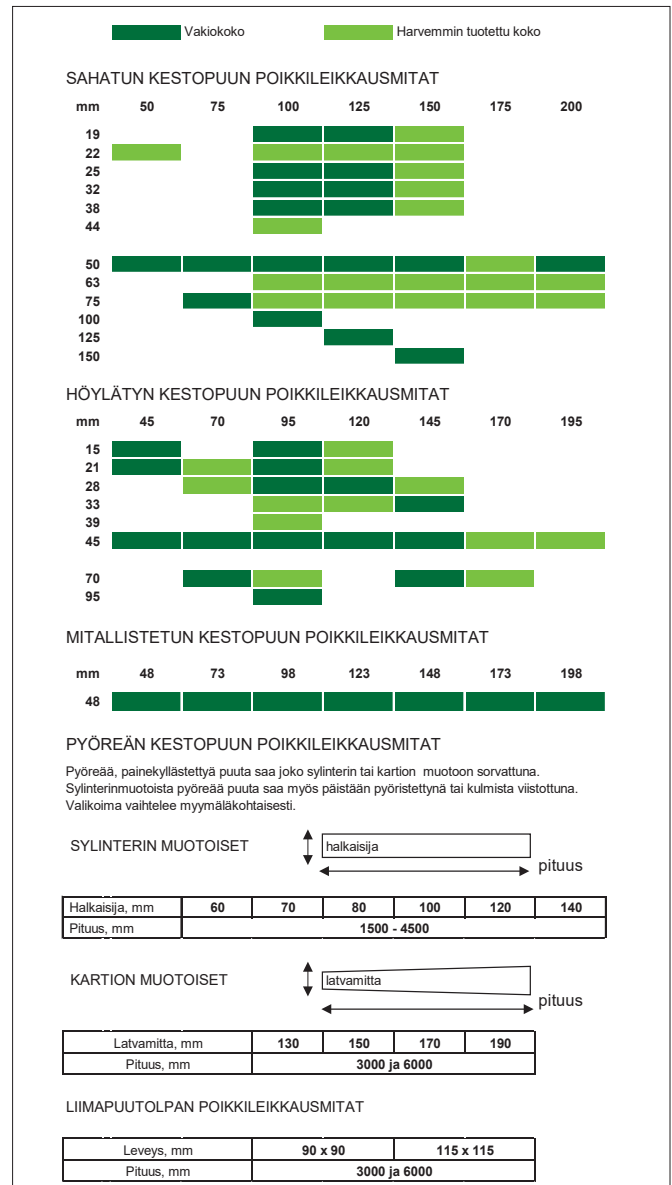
Vakiokoko Harvemmin tuotettu koko

SAHATUN KESTOPUUN POIKKILEIKKAUSMITAT

| mm | 50 | 75 | 100 | 125 | 150 | 175 | 200 |
|---|---|---|---|---|---|---|---|
| 19 | | | | | | | |
| 22 | | | | | | | |
| 25 | | | | | | | |
| 32 | | | | | | | |
| 38 | | | | | | | |
| 44 | | | | | | | |
| 50 | | | | | | | |
| 63 | | | | | | | |
| 75 | | | | | | | |
| 100 | | | | | | | |
| 125 | | | | | | | |
| 150 | | | | | | | |

HÖYLÄTYN KESTOPUUN POIKKILEIKKAUSMITAT

| mm | 45 | 70 | 95 | 120 | 145 | 170 | 195 |
|---|---|---|---|---|---|---|---|
| 15 | | | | | | | |
| 21 | | | | | | | |
| 28 | | | | | | | |
| 33 | | | | | | | |
| 39 | | | | | | | |
| 45 | | | | | | | |
| 70 | | | | | | | |
| 95 | | | | | | | |

MITALLISTETUN KESTOPUUN POIKKILEIKKAUSMITAT

| mm | 48 | 73 | 98 | 123 | 148 | 173 | 198 |
|---|---|---|---|---|---|---|---|
| 48 | | | | | | | |

PYÖREÄN KESTOPUUN POIKKILEIKKAUSMITAT

Pyöreää, painekyllästettyä puuta saa joko sylinterin tai kartion muotoon sorvattuna. Sylinterinmuotoista pyöreää puuta saa myös päistään pyöristettynä tai kulmista viistottuna. Valikoima vaihtelee myymäläkohtaisesti.

SYLINTERIN MUOTOISET

halkaisija

pituus

| Halkaisija, mm | 60 | 70 | 80 | 100 | 120 | 140 |
|---|---|---|---|---|---|---|
| Pituus, mm | 1500 - 4500 | | | | | |

KARTION MUOTOISET

latvamitta

pituus

| Latvamitta, mm | 130 | 150 | 170 | 190 |
|---|---|---|---|---|
| Pituus, mm | 3000 ja 6000 | | | |

LIIMAPUUTOLPAN POIKKILEIKKAUSMITAT

| Leveys, mm | 90 x 90 | 115 x 115 |
|---|---|---|
| Pituus, mm | 3000 ja 6000 | |